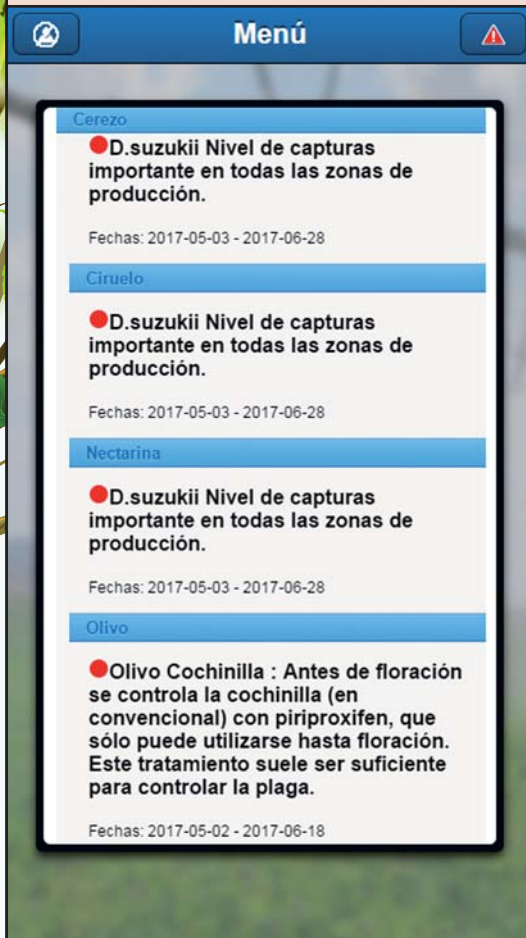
Menú

Cerezo

D.suzukii Nivel de capturas importante en todas las zonas de producción.

Fechas: 2017-05-03 - 2017-06-28

Ciruelo

D.suzukii Nivel de capturas importante en todas las zonas de producción.

Fechas: 2017-05-03 - 2017-06-28

Nectarina

D.suzukii Nivel de capturas importante en todas las zonas de producción.

Fechas: 2017-05-03 - 2017-06-28

Olivo

Olivo Cochinilla : Antes de floración se controla la cochinilla (en convencional) con piriproxifen, que sólo puede utilizarse hasta floración. Este tratamiento suele ser suficiente para controlar la plaga.

Fechas: 2017-05-02 - 2017-06-18